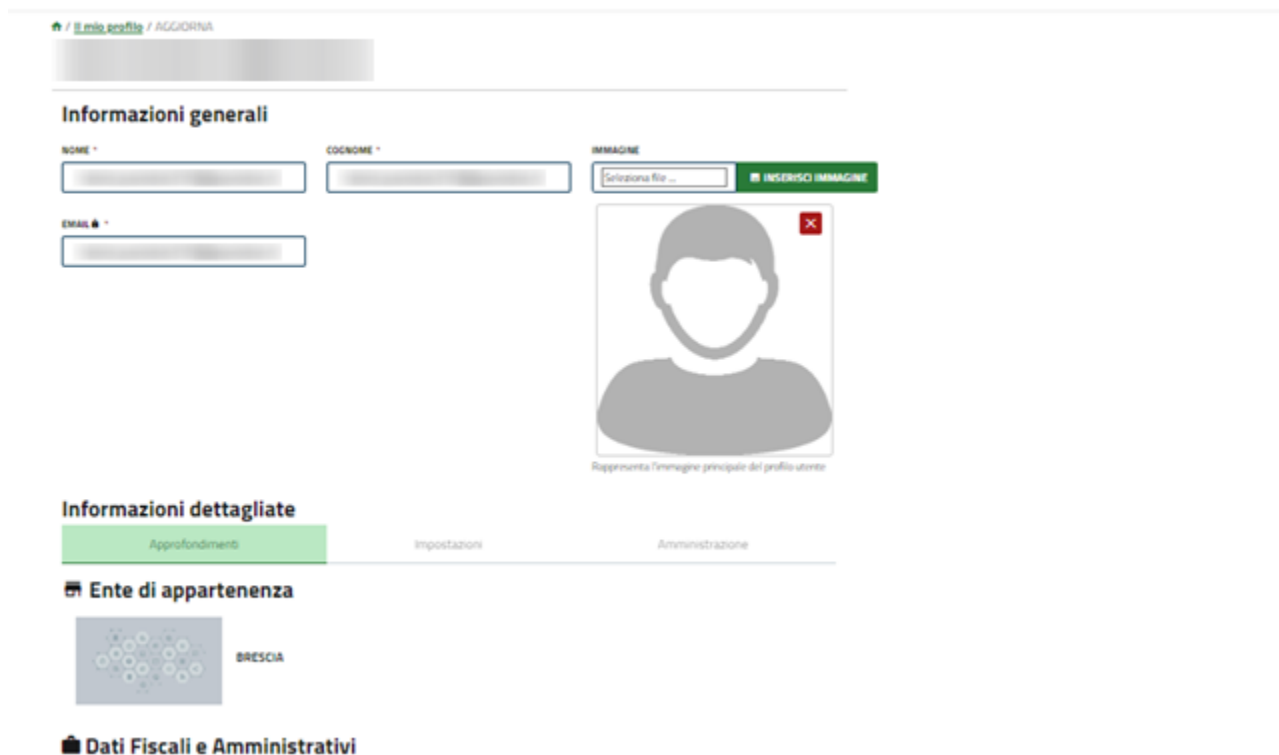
/ Il mio profilo / AGGIORNA

Informazioni generali

NOME *

COGNOME *

IMMAGINE

Seleziona file ...

INSERISCI IMMAGINE

EMAIL *

Rappresenta l'immagine principale del profilo utente

Informazioni dettagliate

Approfondimenti

Impostazioni

Amministrazione

Ente di appartenenza

BRESCIA

Dati Fiscali e Amministrativi